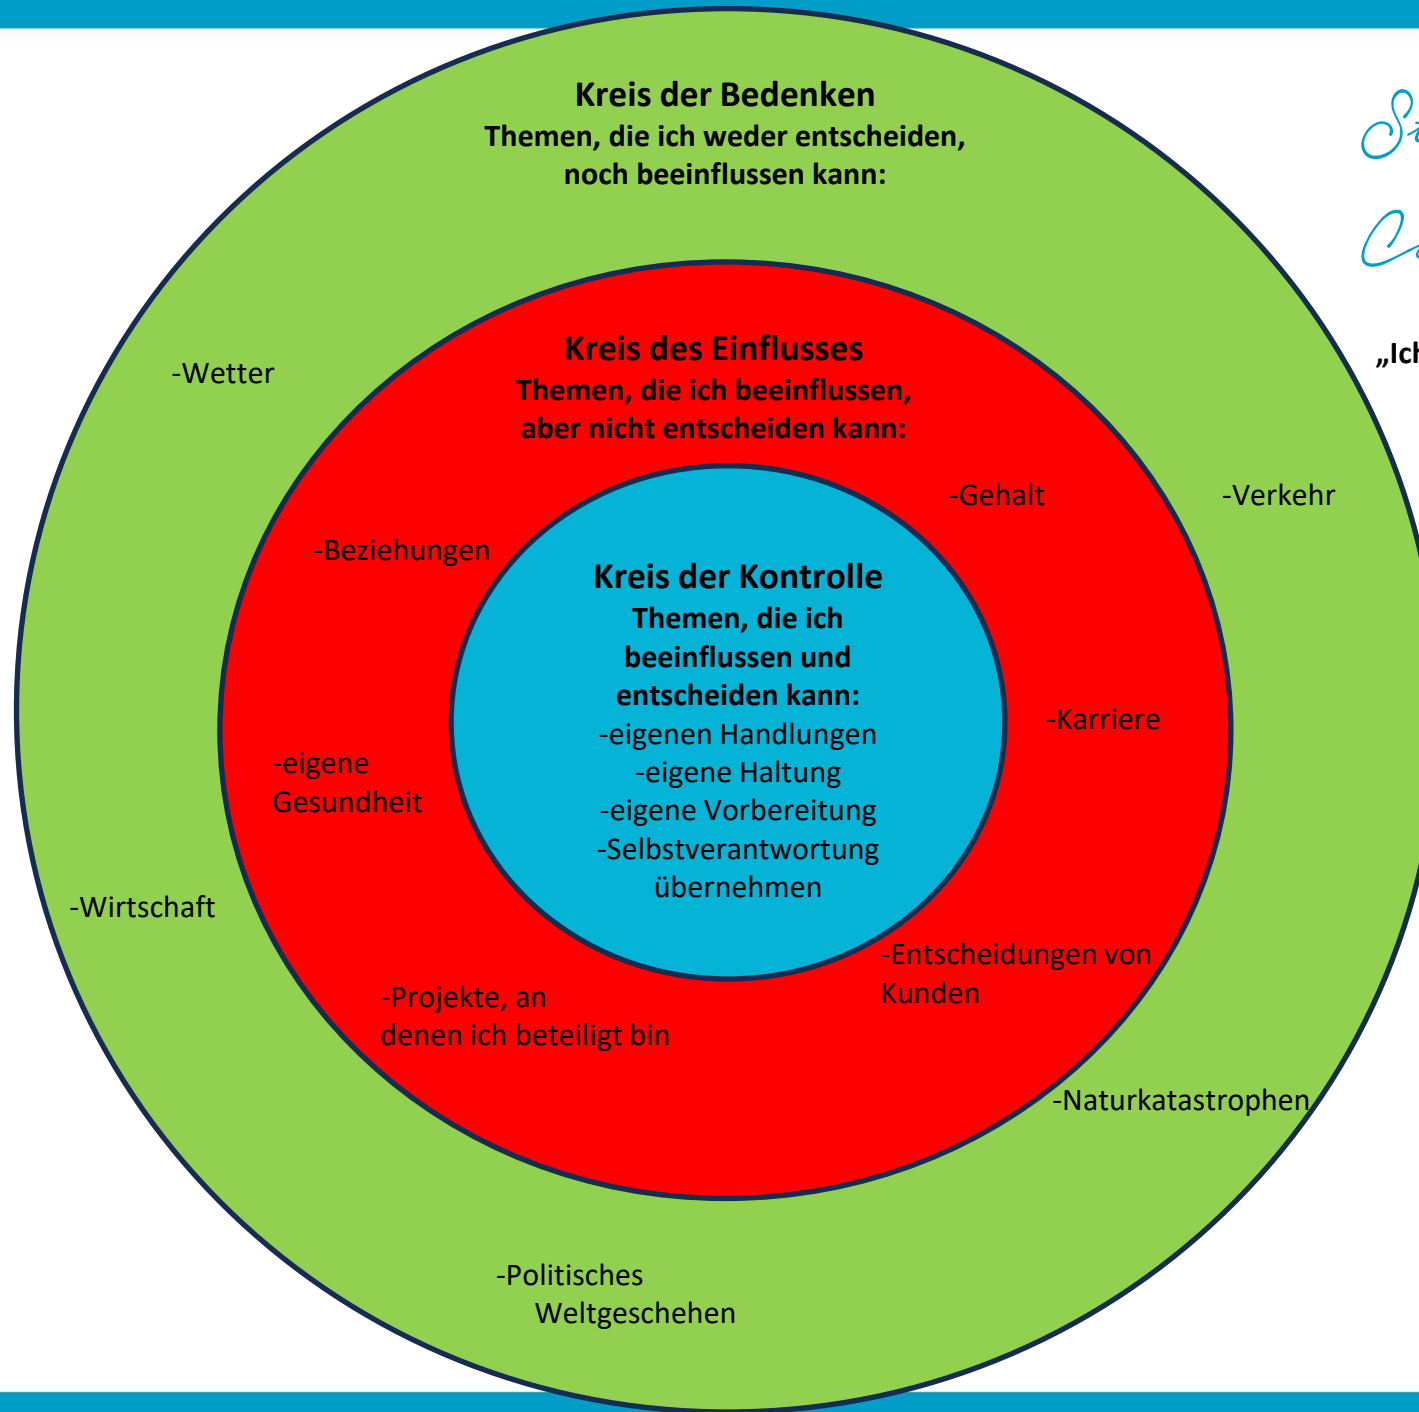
**Kreis der Bedenken**
**Themen, die ich weder entscheiden, noch beeinflussen kann:**

-Wetter

-Verkehr

-Wirtschaft

-Naturkatastrophen

-Politisches Weltgeschehen

**Kreis des Einflusses**
**Themen, die ich beeinflussen, aber nicht entscheiden kann:**

-Gehalt

-Beziehungen

-Karriere

-eigene Gesundheit

-Entscheidungen von Kunden

-Projekte, an denen ich beteiligt bin

**Kreis der Kontrolle**
**Themen, die ich beeinflussen und entscheiden kann:**
-eigenen Handlungen
-eigene Haltung
-eigene Vorbereitung
-Selbstverantwortung übernehmen

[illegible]

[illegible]

„Ich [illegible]